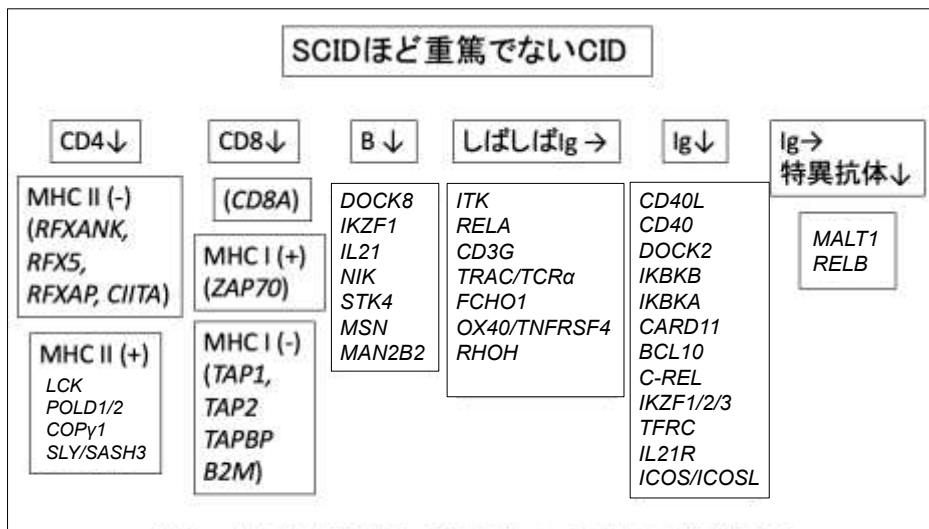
SCIDほど重篤でないCID

CD4↓

MHC II (-)
(RFXANK, RFX5, RFXAP, CIITA)

MHC II (+)
LCK
POLD1/2
COPγ1
SLY/SASH3

CD8↓

(CD8A)

MHC I (+)
(ZAP70)

MHC I (-)
(TAP1, TAP2
TAPBP
B2M)

B ↓

DOCK8
IKZF1
IL21
NIK
STK4
MSN
MAN2B2

しばしばIg →

ITK
RELA
CD3G
TRAC/TCRα
FCHO1
OX40/TNFRSF4
RHOH

Ig↓

CD40L
CD40
DOCK2
IKBKB
IKBKA
CARD11
BCL10
C-REL
IKZF1/2/3
TFRC
IL21R
ICOS/ICOSL

Ig→
特異抗体↓

MALT1
RELB

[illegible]